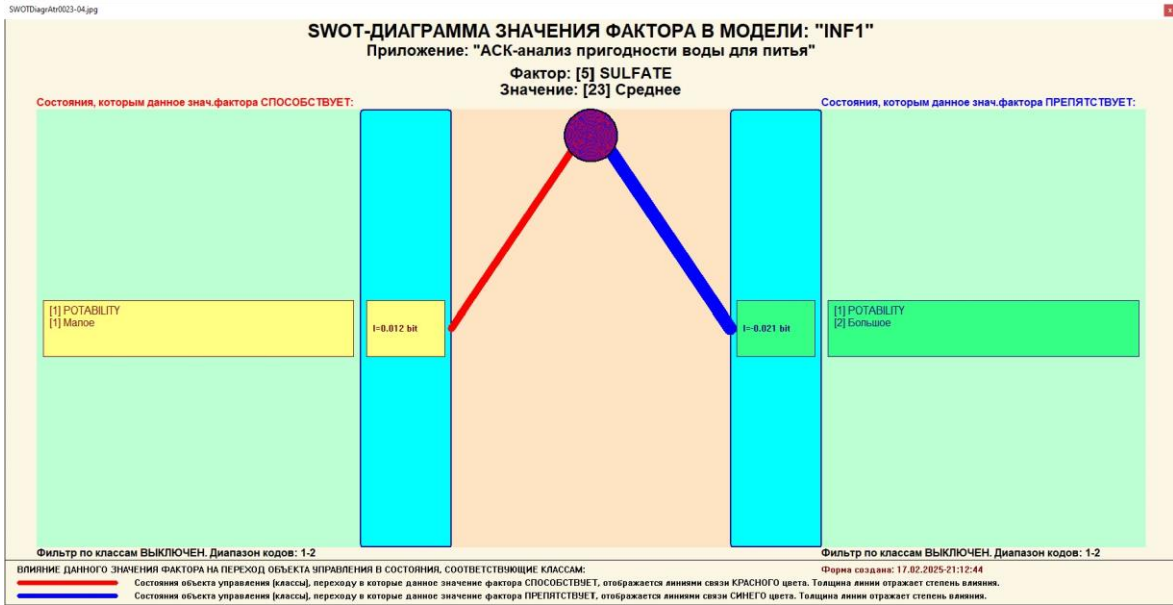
SWOTDiagrAtr0023-04.jpg

SWOT-ДИАГРАММА ЗНАЧЕНИЯ ФАКТОРА В МОДЕЛИ: "INF1"
Приложение: "АСК-анализ пригодности воды для питья"

Фактор: [5] SULFATE
Значение: [23] Среднее

Состояния, которым данное знач.фактора СПОСОБСТВУЕТ:

Состояния, которым данное знач.фактора ПРЕПЯТСТВУЕТ:

[1] POTABILITY
[1] Малое

I=0.012 bit

I=-0.021 bit

[1] POTABILITY
[2] Большое

Фильтр по классам ВЫКЛЮЧЕН. Диапазон кодов: 1-2

Фильтр по классам ВЫКЛЮЧЕН. Диапазон кодов: 1-2

ВЛИЯНИЕ ДАННОГО ЗНАЧЕНИЯ ФАКТОРА НА ПЕРЕХОД ОБЪЕКТА УПРАВЛЕНИЯ В СОСТОЯНИЯ, СООТВЕТСТВУЮЩИЕ КЛАССАМ:

Форма создана: 17.02.2025-21:12:44

Состояния объекта управления (классы), переходу в которые данное значение фактора СПОСОБСТВУЕТ, отображается линиями связи КРАСНОГО цвета. Толщина линии отражает степень влияния.

Состояния объекта управления (классы), переходу в которые данное значение фактора ПРЕПЯТСТВУЕТ, отображается линиями связи СИНЕГО цвета. Толщина линии отражает степень влияния.